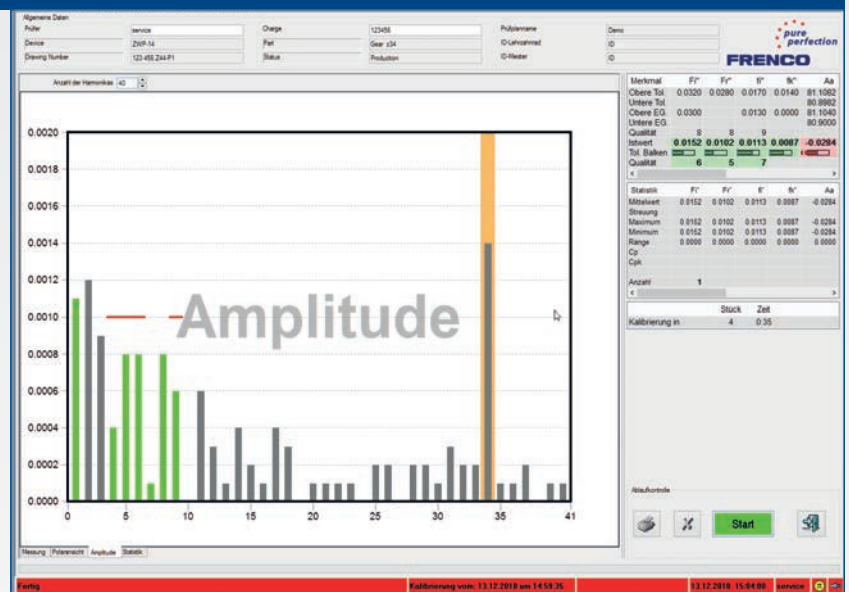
Allgemeine Daten

| Prüfer | service | Charge | 123456 | Prüfplanname | Demo |
|---|---|---|---|---|---|
| Device | ZWP-14 | Part | Gear z34 | ID-Lehrzahnrad | ID |
| Drawing Number | 123.456.Z44-P1 | Status | Production | ID-Meister | ID |

pure perfection
FRENCO

Anzahl der Harmonikas 40

| Merkmal | Fi'' | Fr'' | fi'' | fk'' | Aa |
|---|---|---|---|---|---|
| Obere Tol. | 0.0320 | 0.0280 | 0.0170 | 0.0140 | 81.1082 |
| Untere Tol. | | | | | 80.8982 |
| Obere EG. | 0.0300 | | 0.0130 | 0.0000 | 81.1040 |
| Untere EG. | | | | | 80.9000 |
| Qualität | 8 | 8 | 9 | | |
| Istwert | 0.0152 | 0.0102 | 0.0113 | 0.0087 | -0.0284 |
| Tol. Balken | | | | | |
| Qualität | 6 | 5 | 7 | | |

| Statistik | Fi'' | Fr'' | fi'' | fk'' | Aa |
|---|---|---|---|---|---|
| Mittelwert | 0.0152 | 0.0102 | 0.0113 | 0.0087 | -0.0284 |
| Streuung | | | | | |
| Maximum | 0.0152 | 0.0102 | 0.0113 | 0.0087 | -0.0284 |
| Minimum | 0.0152 | 0.0102 | 0.0113 | 0.0087 | -0.0284 |
| Range | 0.0000 | 0.0000 | 0.0000 | 0.0000 | 0.0000 |
| Cp | | | | | |
| Cpk | | | | | |
| Anzahl | 1 | | | | |

| | Stück | Zeit |
|---|---|---|
| Kalibrierung in | 4 | 0:35 |

0.0020
0.0018
0.0016
0.0014
0.0012
0.0010
0.0008
0.0006
0.0004
0.0002
0.0000
0 5 10 15 20 25 30 35 41

Amplitude

Ablaufkontrolle

Start

Messung Polaransicht Amplitude Statistik

Fertig Kalibrierung vom: 13.12.2018 um 14:59:35 13.12.2018 15:04:00 service